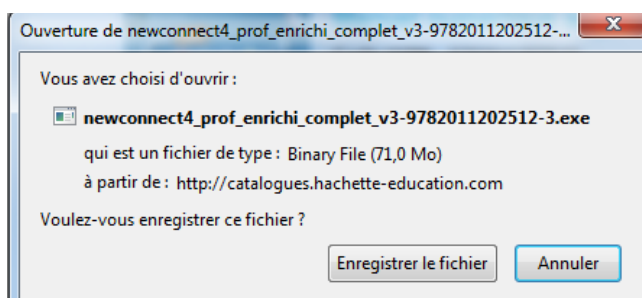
Ouverture de newconnect4_prof_enrichi_complet_v3-9782011202512-...

Vous avez choisi d'ouvrir :

newconnect4_prof_enrichi_complet_v3-9782011202512-3.exe

qui est un fichier de type : Binary File (71,0 Mo)

à partir de : http://catalogues.hachette-education.com

Voulez-vous enregistrer ce fichier ?

Enregistrer le fichier

Annuler